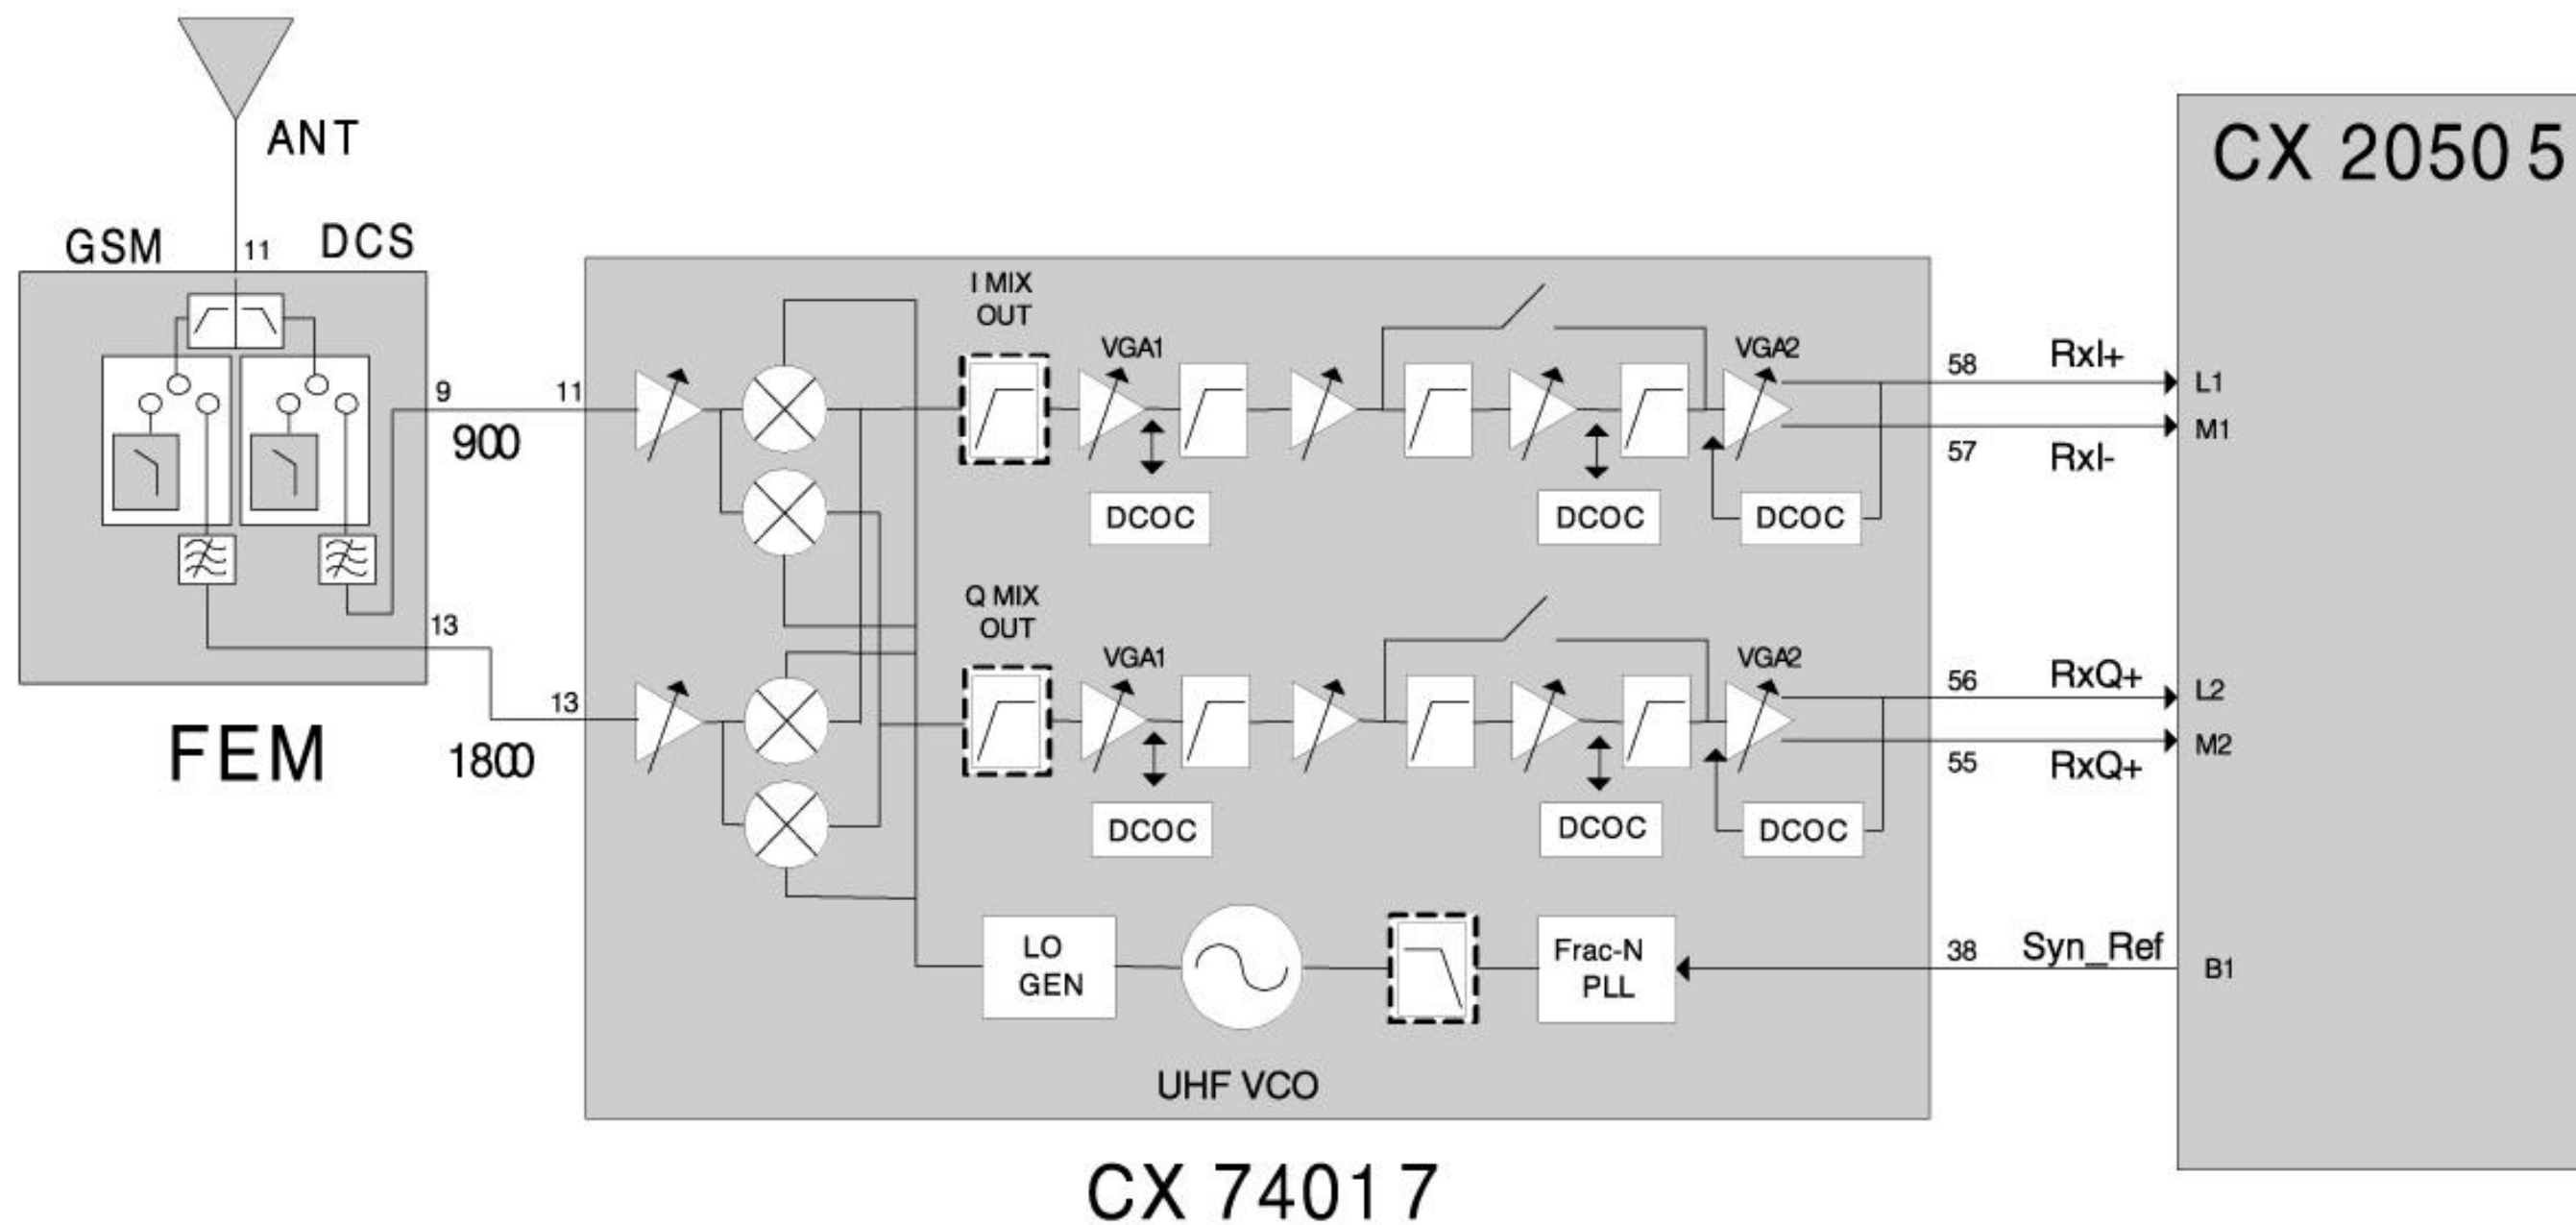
ANT

GSM 11 DCS

CX 20505

9 11
900

I MIX OUT

VGA1

VGA2

58 RxI+ L1
M1
57 RxI-

DCOC DCOC DCOC

13

Q MIX OUT

VGA1

VGA2

56 RxQ+ L2
M2
55 RxQ+

13

FEM

1800

DCOC DCOC DCOC

LO GEN

Frac-N PLL

38 Syn_Ref B1

UHF VCO

CX 74017